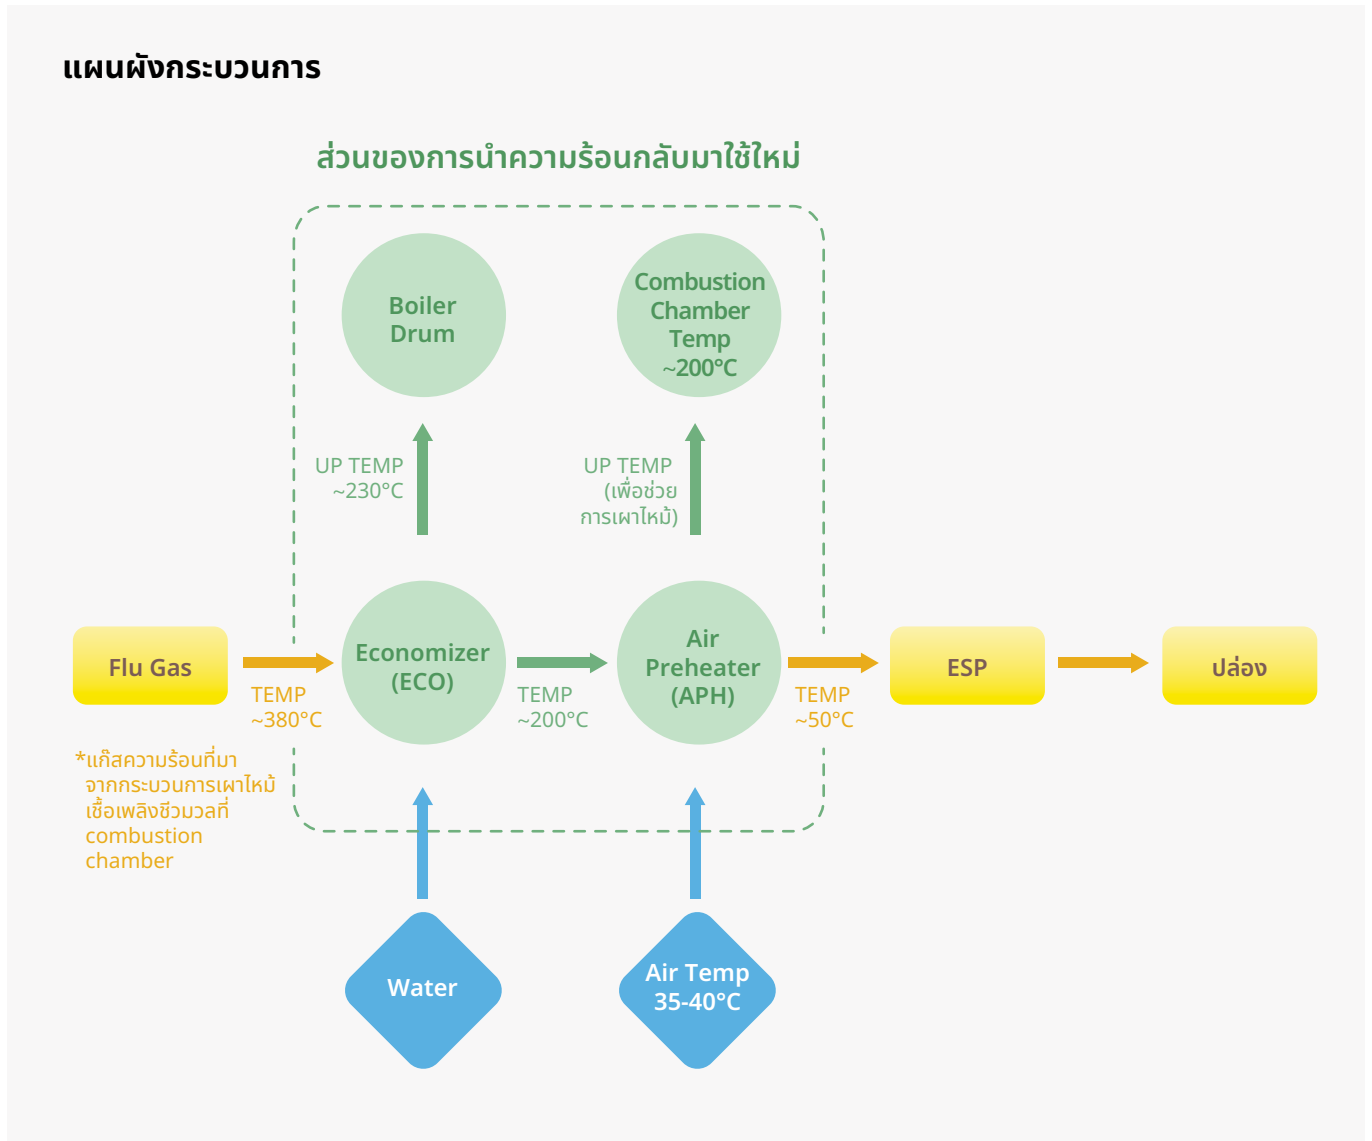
แผนผังกระบวนการ

ส่วนของการนำความร้อนกลับมาใช้ใหม่

Boiler Drum

Combustion Chamber Temp ~200°C

UP TEMP ~230°C

UP TEMP (เพื่อช่วยการเผาไหม้)

Flu Gas

TEMP ~380°C

Economizer (ECO)

TEMP ~200°C

Air Preheater (APH)

TEMP ~50°C

ESP

ปล่อง

*แก๊สความร้อนที่มาจากกระบวนการเผาไหม้เชื้อเพลิงชีวมวลที่ combustion chamber

Water

Air Temp 35-40°C